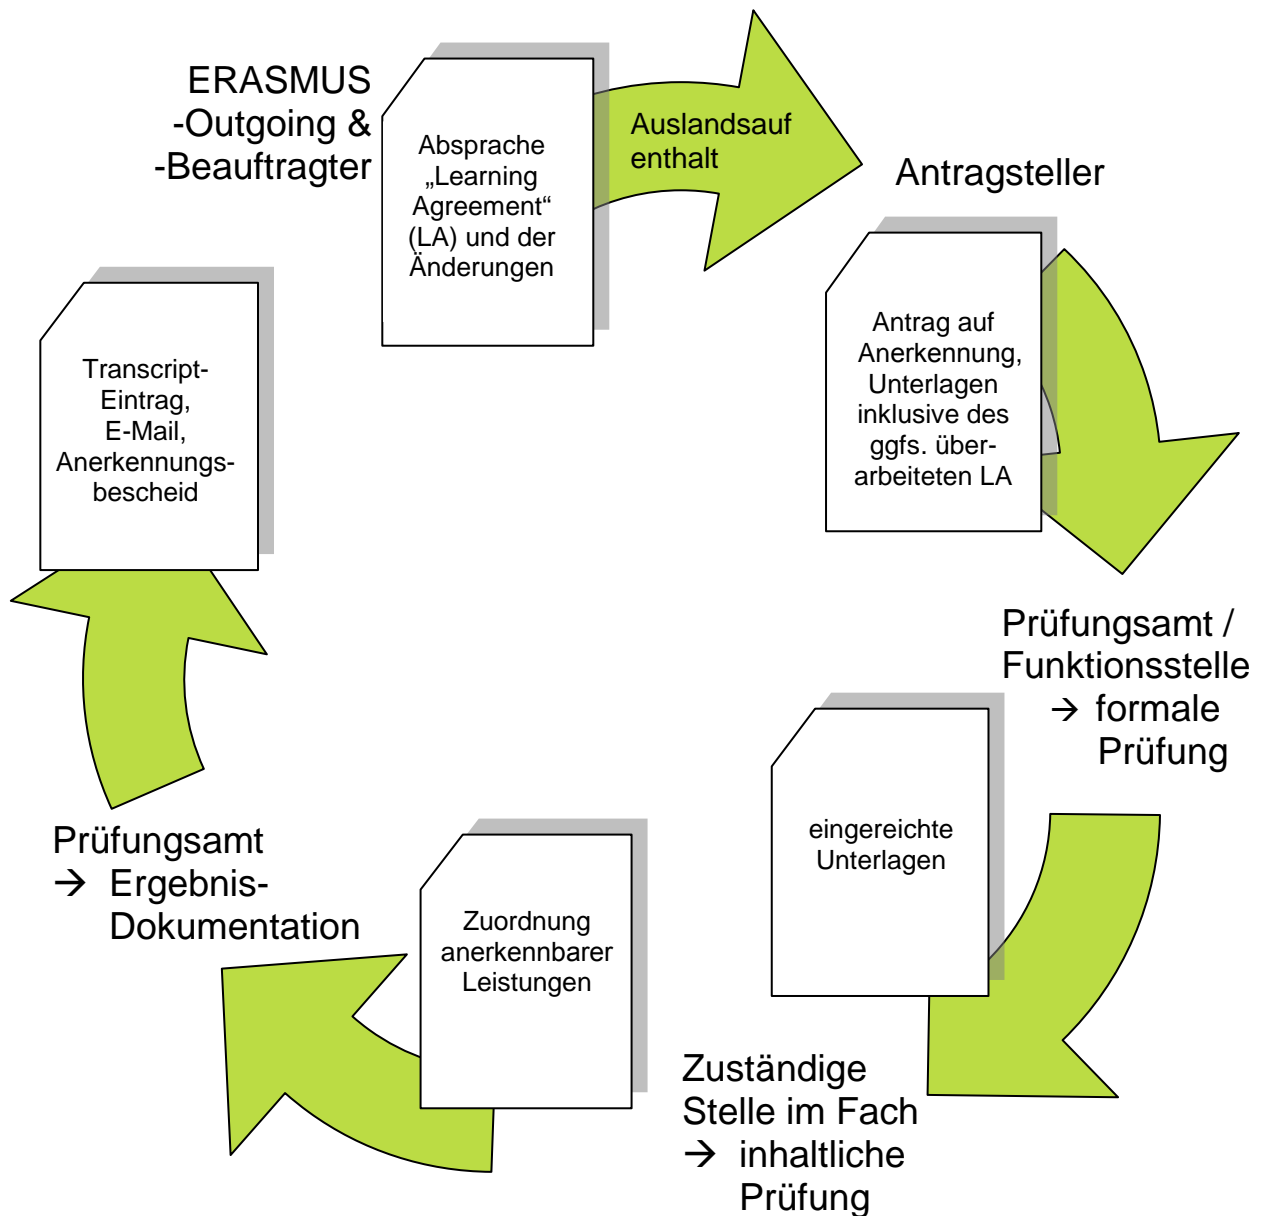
ERASMUS -Outgoing & -Beauftragter

Absprache „Learning Agreement“ (LA) und der Änderungen

Auslandsaufenthalt

Antragsteller

Antrag auf Anerkennung, Unterlagen inklusive des ggfs. überarbeiteten LA

Prüfungsamt / Funktionsstelle → formale Prüfung

eingereichte Unterlagen

Zuständige Stelle im Fach → inhaltliche Prüfung

Zuordnung anerkennbarer Leistungen

Prüfungsamt → Ergebnis-Dokumentation

Transcript-Eintrag, E-Mail, Anerkennungsbescheid